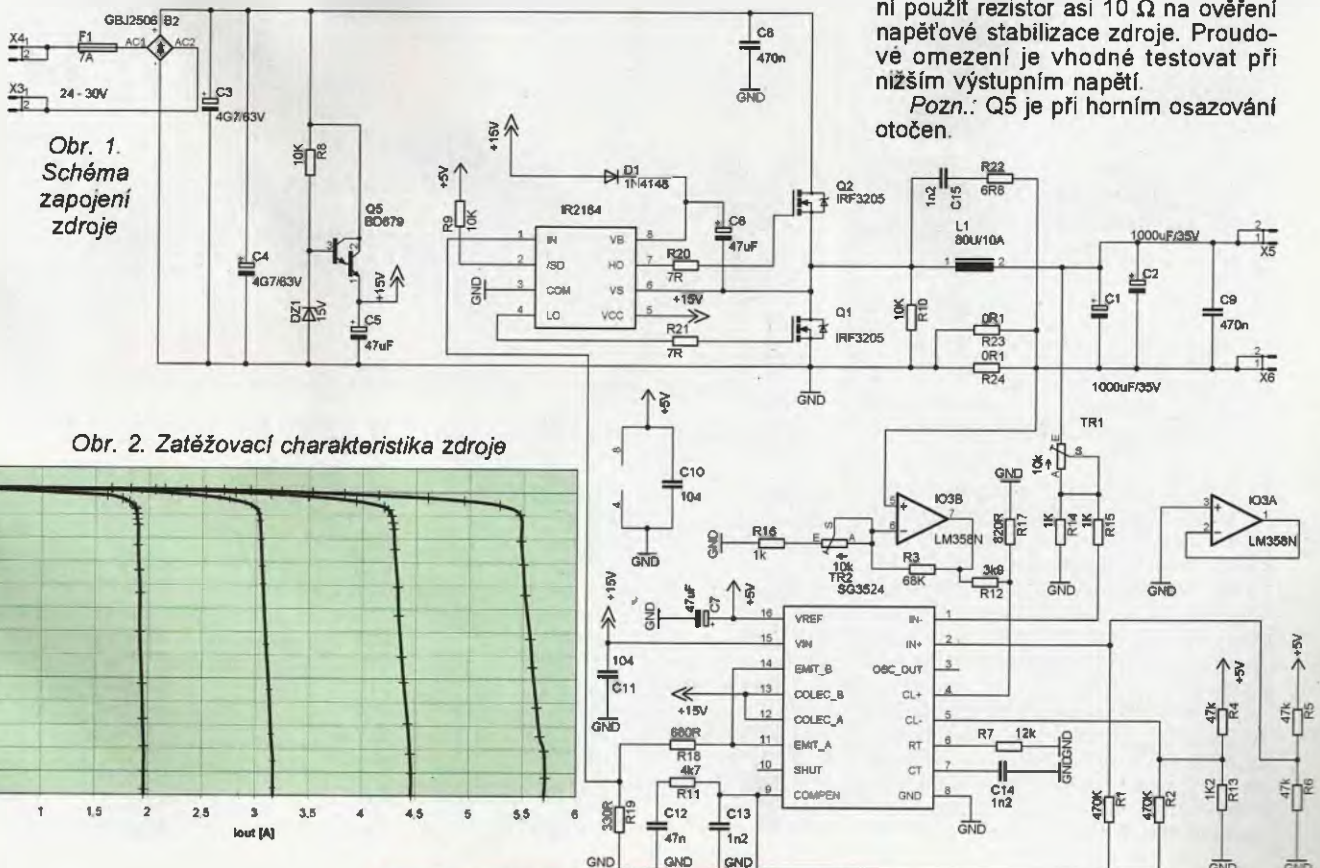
ní použít rezistor asi 10 Ω na ověření napěťové stabilizace zdroje. Proudové omezení je vhodné testovat při nižším výstupním napětí.

Pozn.: Q5 je při horním osazování otočen.

Obr. 1. Schéma zapojení zdroje

Obr. 2. Zatěžovací charakteristika zdroje

X4
X3
F1
7A
24 - 30V
GBJ2506 B2
AC1
AC2
C3
4G7/63V
C4
4G7/63V
10K
R8
Q5
BD679
DZ1
15V
+15V
C5
47uF
C6
470n
GND
+15V
D1
1N4148
+5V
R9
10K
IR2184
IN
/SD
COM
LO
VB
HO
VS
VCC
C8
47uF
R20
7R
+15V
R21
7R
GND
Q2
IRF3205
Q1
IRF3205
GND
1n2
C15
R22
6R8
L1
80U/10A
10K
R10
0R1
R23
0R1
R24
C1
C2
1000uF/35V
1000uF/35V
C9
470n
X5
X6
TR1
10k
+5V
C10
104
GND
GND
R16
1k
TR2
10k
SG3524
IO3B
LM358N
R3
68K
820R
R17
3k9
R12
GND
1K
R14
1K
R15
GND
IO3A
LM358N
GND
+15V
GND
47uF
C7
+5V
104
C11
GND
+15V
VREF
VIN
EMIT_B
COLEC_B
COLEC_A
EMIT_A
SHUT
COMPEN
IN-
IN+
OSC_OUT
CL+
CL-
RT
CT
GND
680R
R18
4k7
R11
330R
R19
C12
47n
C13
1n2
GND
GND
GND
R7
12k
GND
C14
1n2
GND
GND
470K
R1
470K
R2
47k
R4
+5V
1K2
R13
47k
R5
+5V
47k
R6
GND
GND
1
1.5
2
2.5
3
3.5
4
4.5
5
5.5
6
Iout [A]